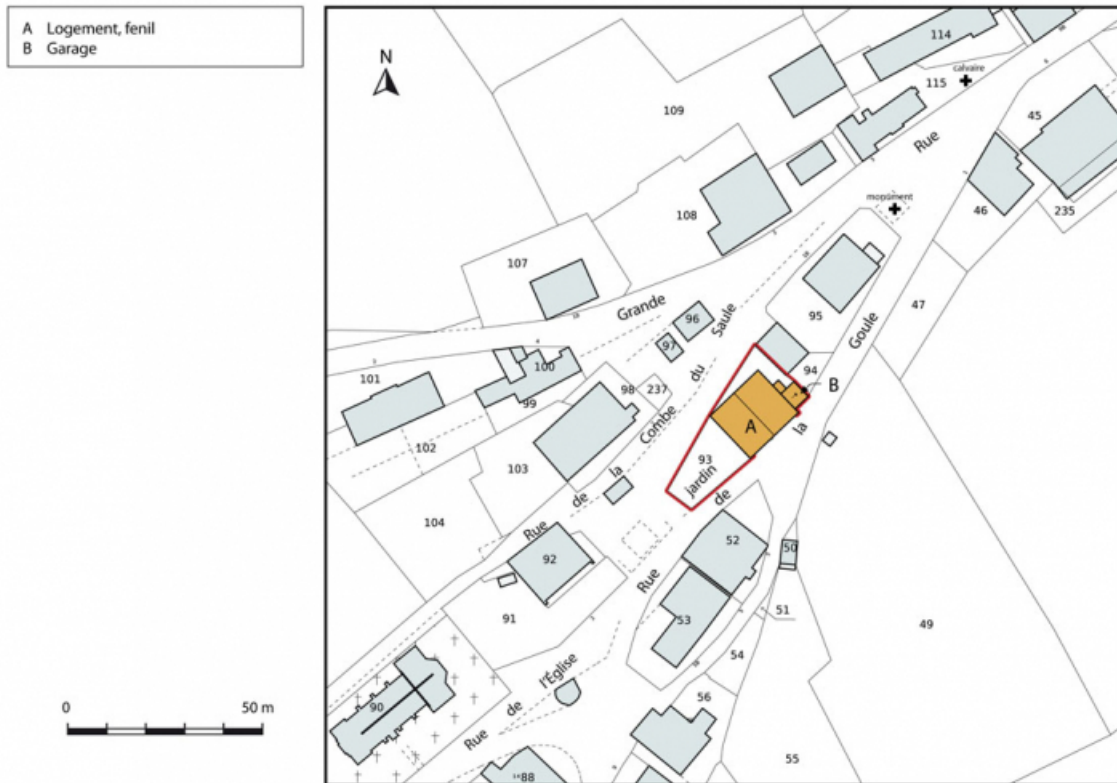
A Logement, fenil
B Garage

N

114
calvaire
115
109
45
Rue
monument
46
235
108
107
47
Grande
95
Goule
Saule
96
97
du
94
101
100
B
98
237
99
Combe
A
la
102
93
jardin
103
la
de
de
104
Rue
52
92
Rue
50
51
91
53
49
54
l'Eglise
90
56
de
Rue
55
88

0
50 m